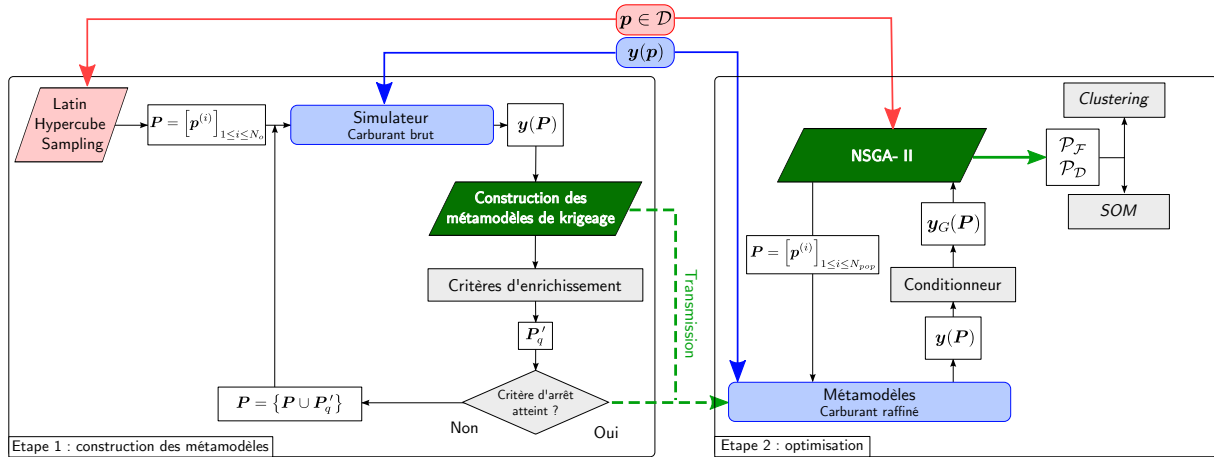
$\boldsymbol{p} \in \mathcal{D}$

$\boldsymbol{y}(\boldsymbol{p})$

Latin Hypercube Sampling

$\boldsymbol{P} = \left[\boldsymbol{p}^{(i)}\right]_{1 \leq i \leq N_o}$

Simulateur
Carburant brut

$\boldsymbol{y}(\boldsymbol{P})$

Construction des métamodèles de krigeage

Critères d'enrichissement

$\boldsymbol{P}_q'$

Critère d'arrêt atteint ?

$\boldsymbol{P} = \left\{\boldsymbol{P} \cup \boldsymbol{P}_q'\right\}$

Non

Oui

Transmission

Etape 1 : construction des métamodèles

NSGA- II

$\boldsymbol{P} = \left[\boldsymbol{p}^{(i)}\right]_{1 \leq i \leq N_{pop}}$

$\boldsymbol{y}_G(\boldsymbol{P})$

Conditionneur

$\boldsymbol{y}(\boldsymbol{P})$

Métamodèles
Carburant raffiné

Clustering

$\mathcal{P}_\mathcal{F}$
$\mathcal{P}_\mathcal{D}$

SOM

Etape 2 : optimisation